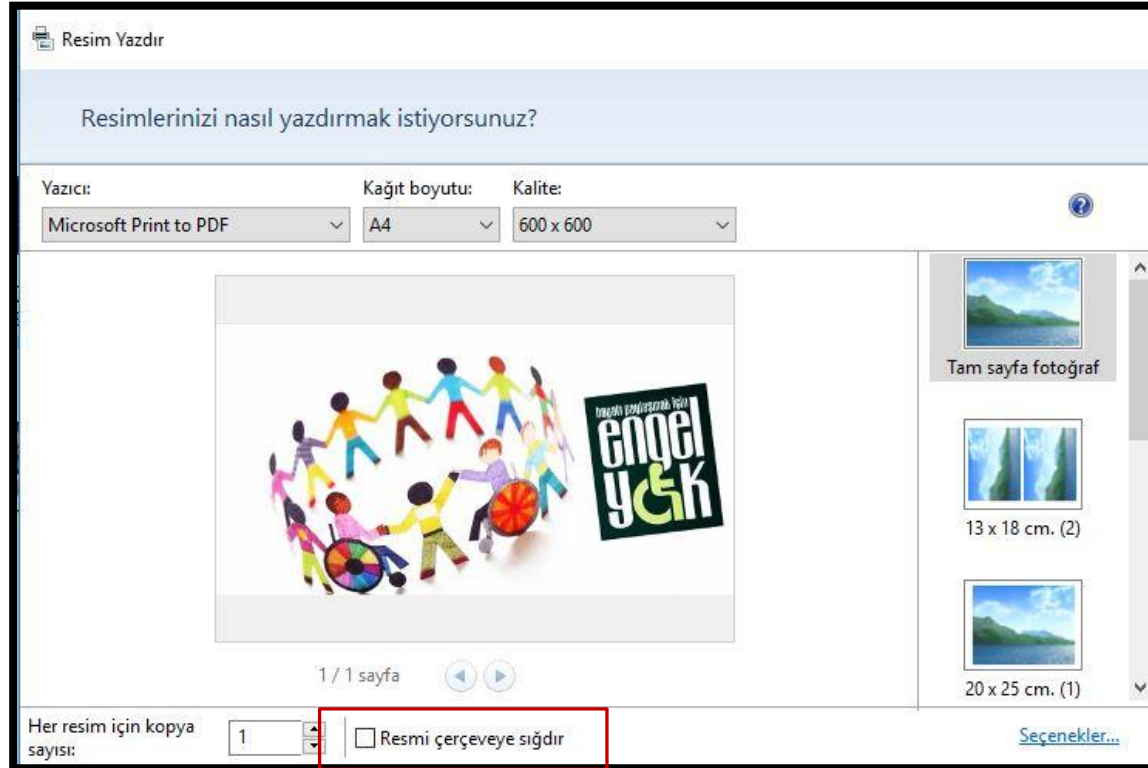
Resim Yazdır

Resimlerinizi nasıl yazdırmak istiyorsunuz?

Yazıcı:
Microsoft Print to PDF

Kağıt boyutu:
A4

Kalite:
600 x 600

hayatı paylaşmak için
engel yok

1 / 1 sayfa

Tam sayfa fotoğraf

13 x 18 cm. (2)

20 x 25 cm. (1)

Her resim için kopya sayısı:
1

Resmi çerçeveye sığdır

Seçenekler...